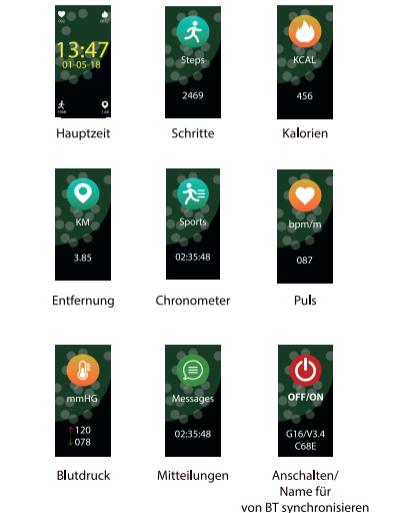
13:47
01-05-18

Hauptzeit

Steps
2469

Schritte

KCAL
456

Kalorien

KM
3.85

Entfernung

Sports
02:35:48

Chronometer

bpm/m
087

Puls

mmHG
↑120
↓078

Blutdruck

Messages
02:35:48

Mitteilungen

OFF/ON
G16/V3.4
C68E

Anschalten/ Name für von BT synchronisieren